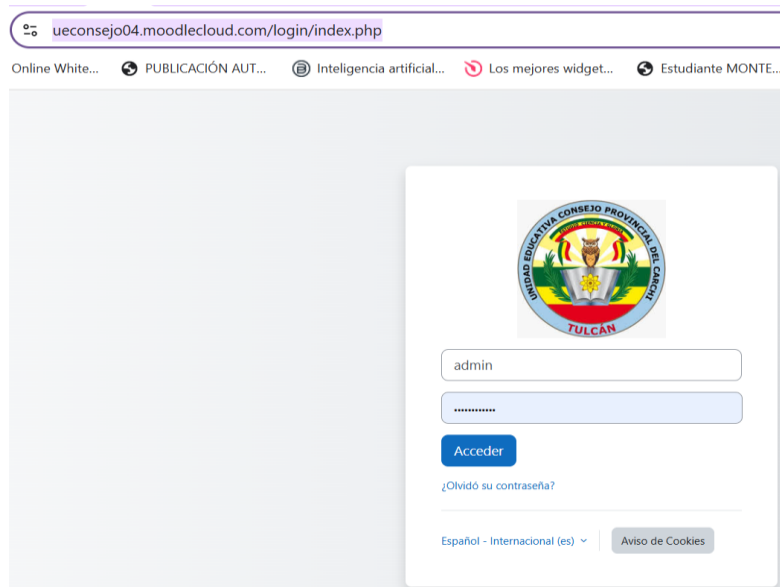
ueconsejo04.moodlecloud.com/login/index.php

Online White... PUBLICACIÓN AUT... Inteligencia artificial... Los mejores widget... Estudiante MONTE...

UNIDAD EDUCATIVA CONSEJO PROVINCIAL DEL CARCHI
TULCÁN

admin

••••••••••••

Acceder

¿Olvidó su contraseña?

Español - Internacional (es)

Aviso de Cookies